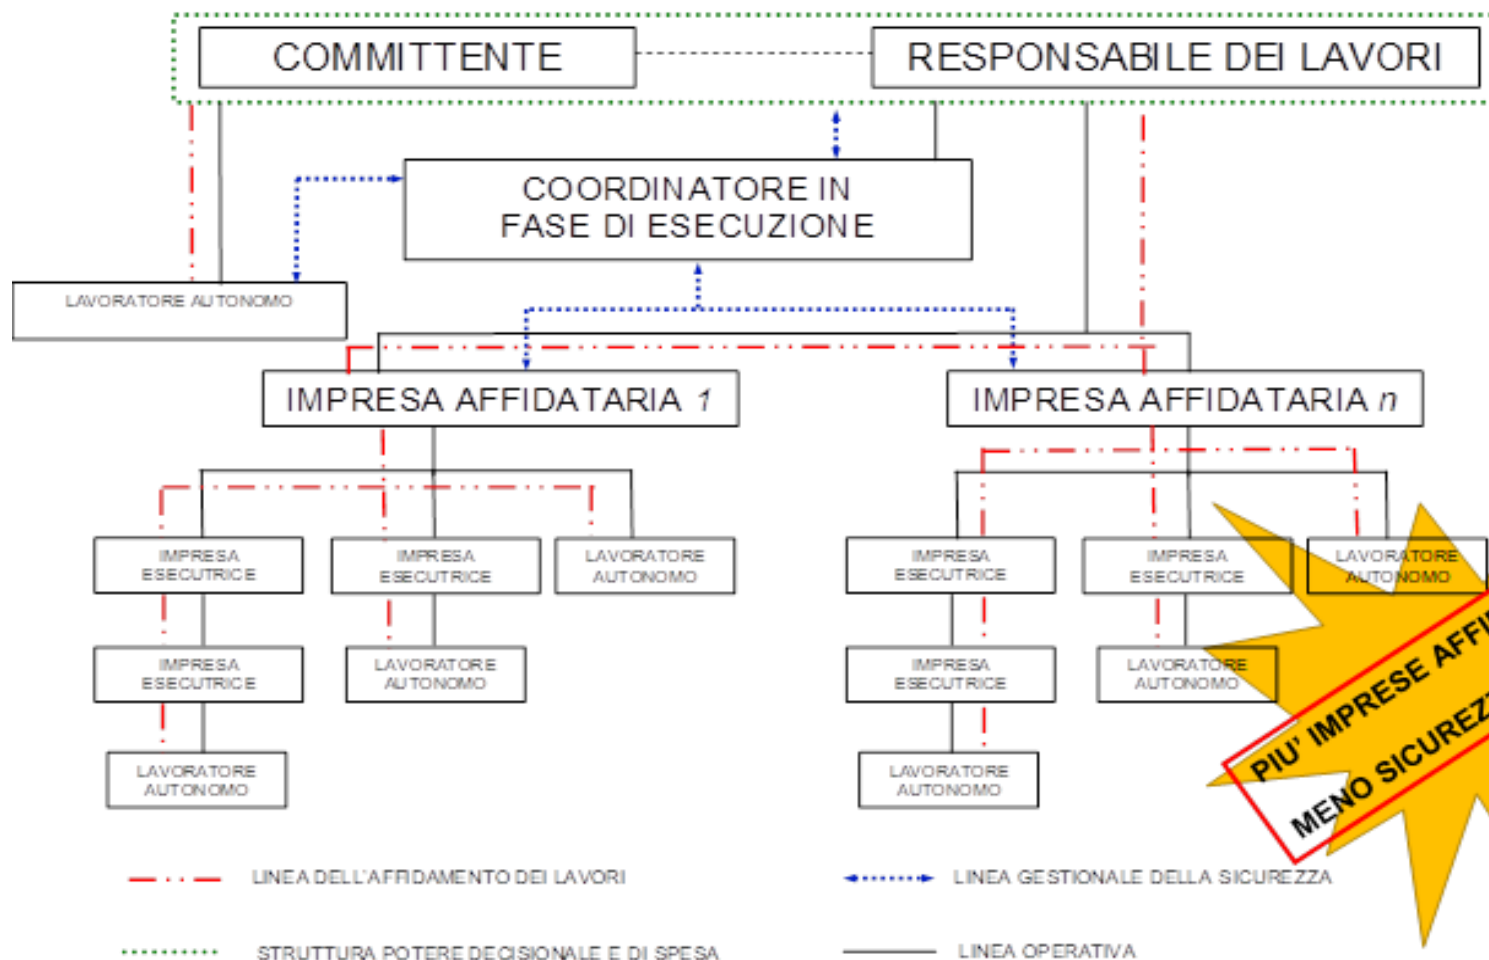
COMMITTENTE

RESPONSABILE DEI LAVORI

COORDINATORE IN FASE DI ESECUZIONE

LAVORATORE AUTONOMO

IMPRESA AFFIDATARIA 1

IMPRESA AFFIDATARIA n

IMPRESA ESECUTRICE

IMPRESA ESECUTRICE

LAVORATORE AUTONOMO

IMPRESA ESECUTRICE

LAVORATORE AUTONOMO

LAVORATORE AUTONOMO

IMPRESA ESECUTRICE

IMPRESA ESECUTRICE

LAVORATORE AUTONOMO

IMPRESA ESECUTRICE

LAVORATORE AUTONOMO

LAVORATORE AUTONOMO

PIU' IMPRESE AFFI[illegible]

MENO SICUREZ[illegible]

LINEA DELL'AFFIDAMENTO DEI LAVORI

LINEA GESTIONALE DELLA SICUREZZA

STRUTTURA POTERE DECISIONALE E DI SPESA

LINEA OPERATIVA